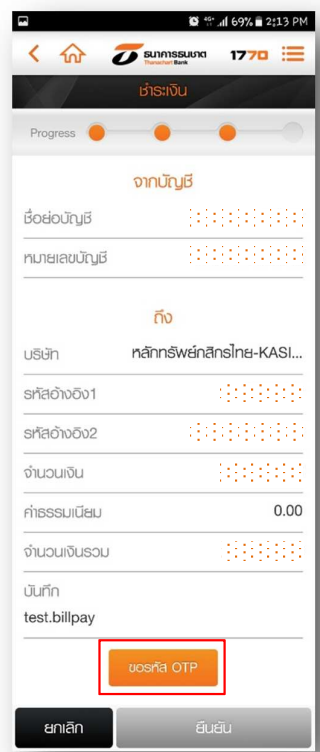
4G 69% 2:13 PM

ธนาคารธนชาต Thanachart Bank 1770

ชำระเงิน

Progress

จากบัญชี

ชื่อย่อบัญชี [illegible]

หมายเลขบัญชี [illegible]

ถึง

บริษัท หลักทรัพย์กสิกรไทย-KASI...

รหัสอ้างอิง1 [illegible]

รหัสอ้างอิง2 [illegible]

จำนวนเงิน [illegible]

ค่าธรรมเนียม 0.00

จำนวนเงินรวม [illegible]

บันทึก
test.billpay

ขอรหัส OTP

ยกเลิก

ยืนยัน